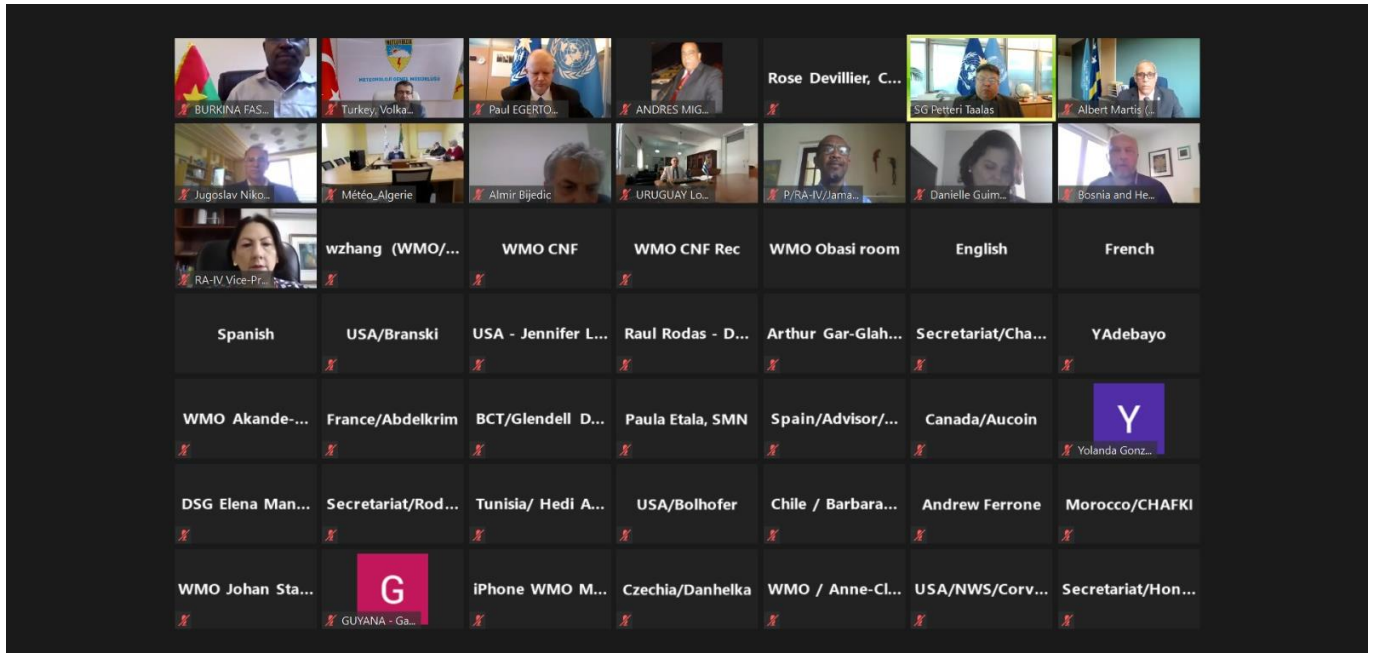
BURKINA FAS... | Turkey, Volka... | Paul EGERTO... | ANDRES MIG... | Rose Devillier, C... | SG Petteri Taalas | Albert Martis (...

METEOROLOJI GENEL MÜDÜRLÜĞÜ

Jugoslav Niko... | Météo_Algerie | Almir Bijedic | URUGUAY Lo... | P/RA-IV/Jama... | Danielle Guim... | Bosnia and He...

RA-IV Vice-Pr... | wzhang (WMO/... | WMO CNF | WMO CNF Rec | WMO Obasi room | English | French

Spanish | USA/Branski | USA - Jennifer L... | Raul Rodas - D... | Arthur Gar-Glah... | Secretariat/Cha... | YAdebayo

WMO Akande-... | France/Abdelkrim | BCT/Glendell D... | Paula Etala, SMN | Spain/Advisor/... | Canada/Aucoin | Y Yolanda Gonz...

DSG Elena Man... | Secretariat/Rod... | Tunisia/ Hedi A... | USA/Bolhofer | Chile / Barbara... | Andrew Ferrone | Morocco/CHAFKI

WMO Johan Sta... | G GUYANA - Ga... | iPhone WMO M... | Czechia/Danhelka | WMO / Anne-Cl... | USA/NWS/Corv... | Secretariat/Hon...